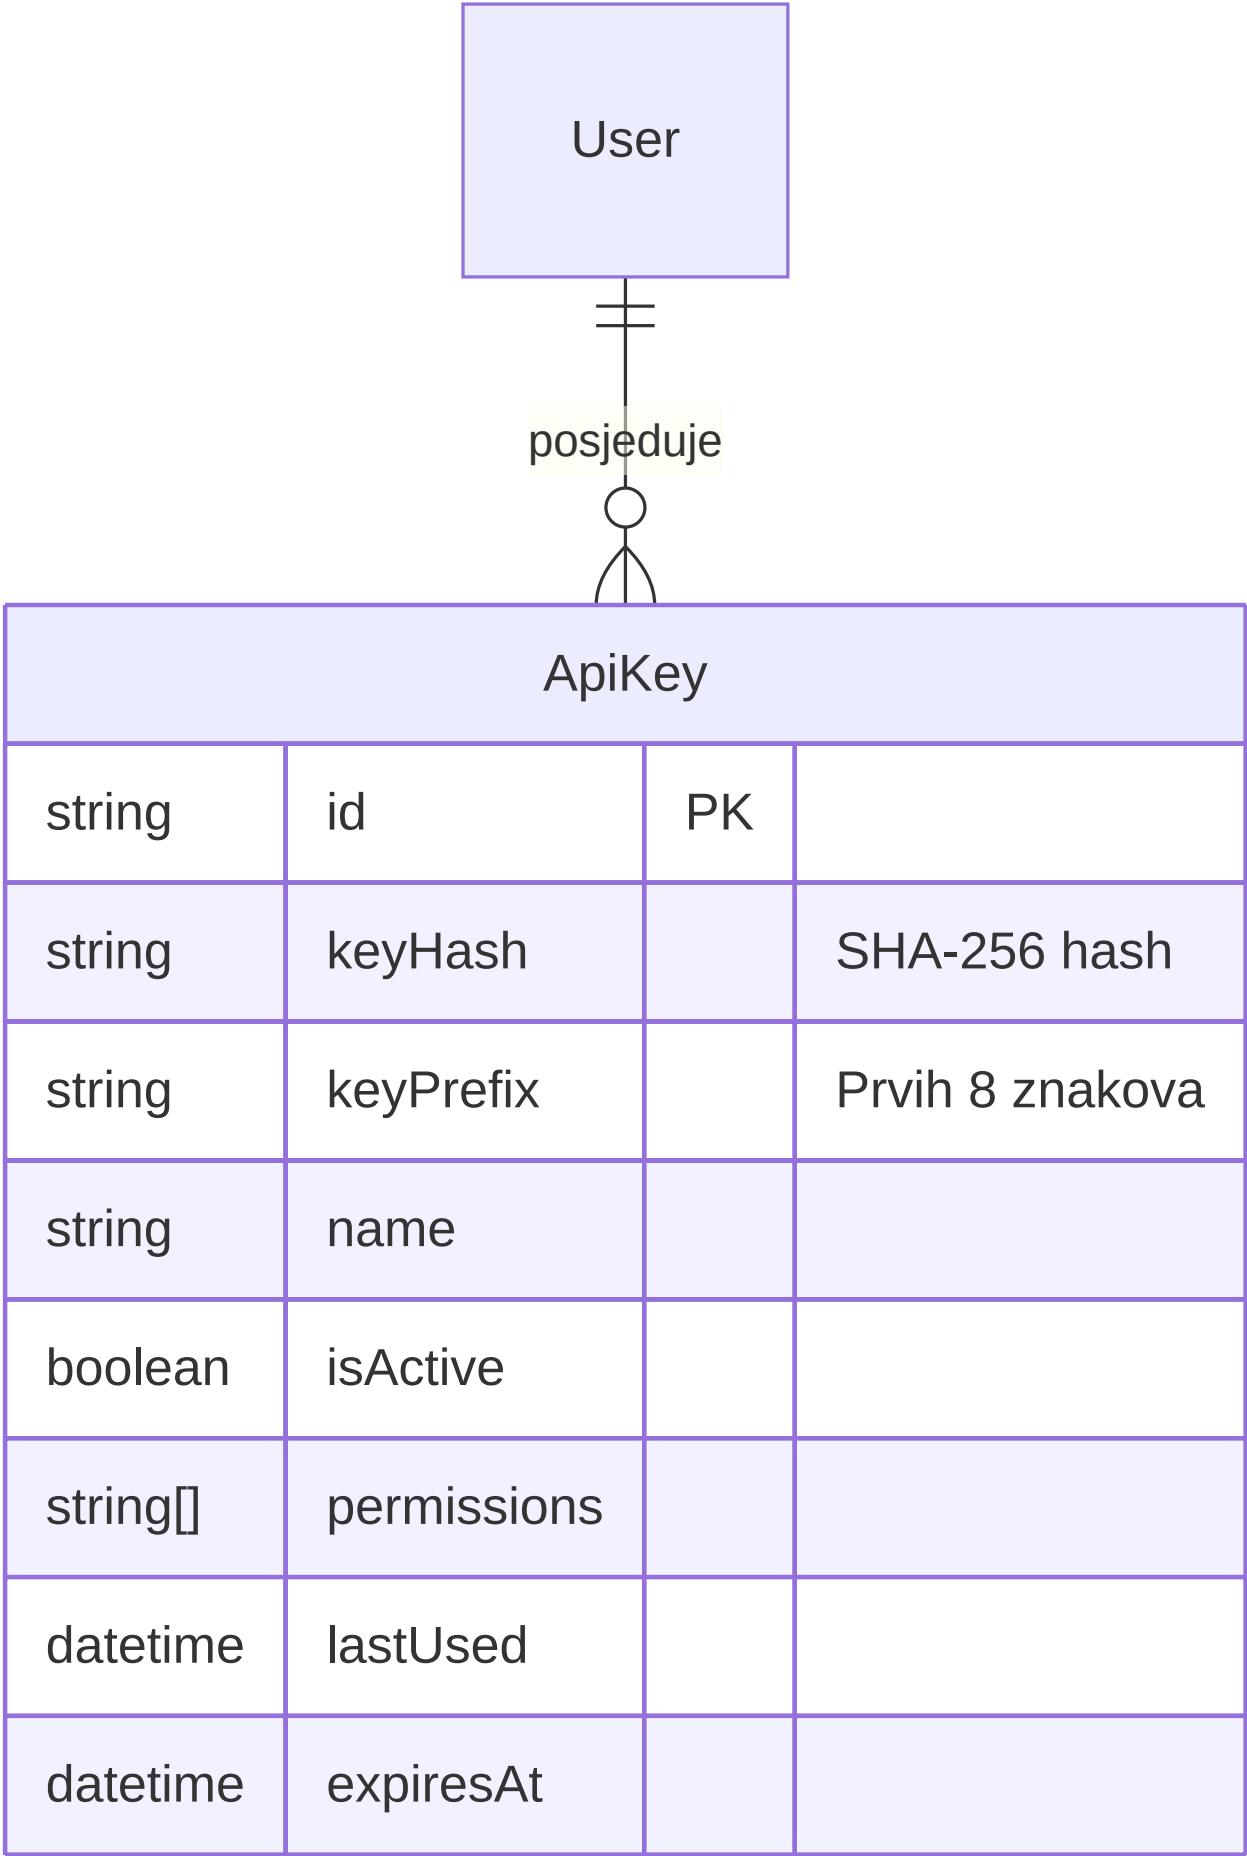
User

posjeduje

ApiKey

| string | id | PK | |
|---|---|---|---|
| string | keyHash | | SHA-256 hash |
| string | keyPrefix | | Prvih 8 znakova |
| string | name | | |
| boolean | isActive | | |
| string[] | permissions | | |
| datetime | lastUsed | | |
| datetime | expiresAt | | |